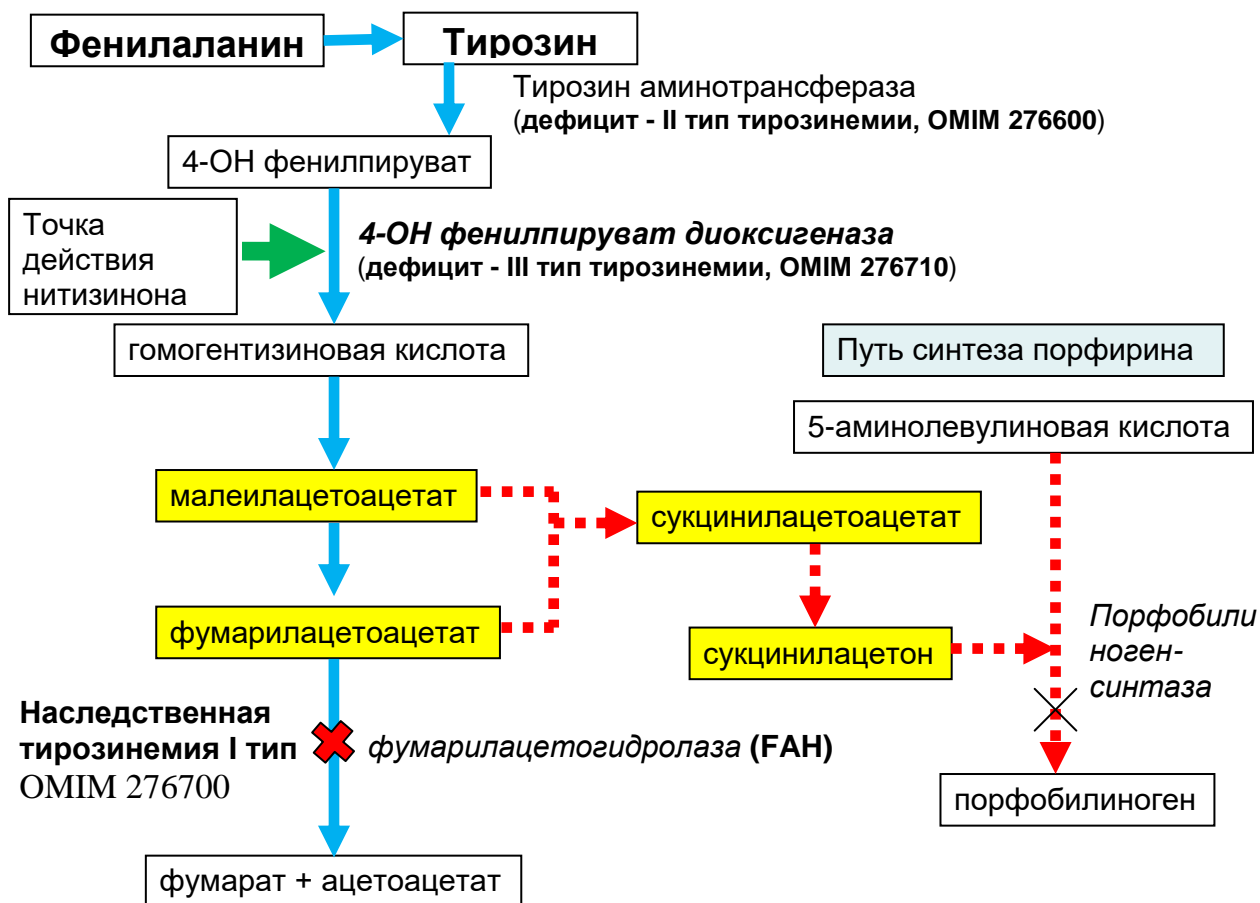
Фенилаланин

Тирозин

Тирозин аминотрансфераза
(дефицит - II тип тирозинемии, OMIM 276600)

4-OH фенилпируват

Точка действия нитизинона

4-OH фенилпируват диоксигеназа
(дефицит - III тип тирозинемии, OMIM 276710)

гомогентизиновая кислота

Путь синтеза порфирина

5-аминолевулиновая кислота

малеилацетоацетат

сукцинилацетоацетат

фумарилацетоацетат

сукцинилацетон

Порфобилиноген-синтаза

Наследственная тирозинемия I тип
OMIM 276700

фумарилацетогидролаза (FAH)

порфобилиноген

фумарат + ацетоацетат